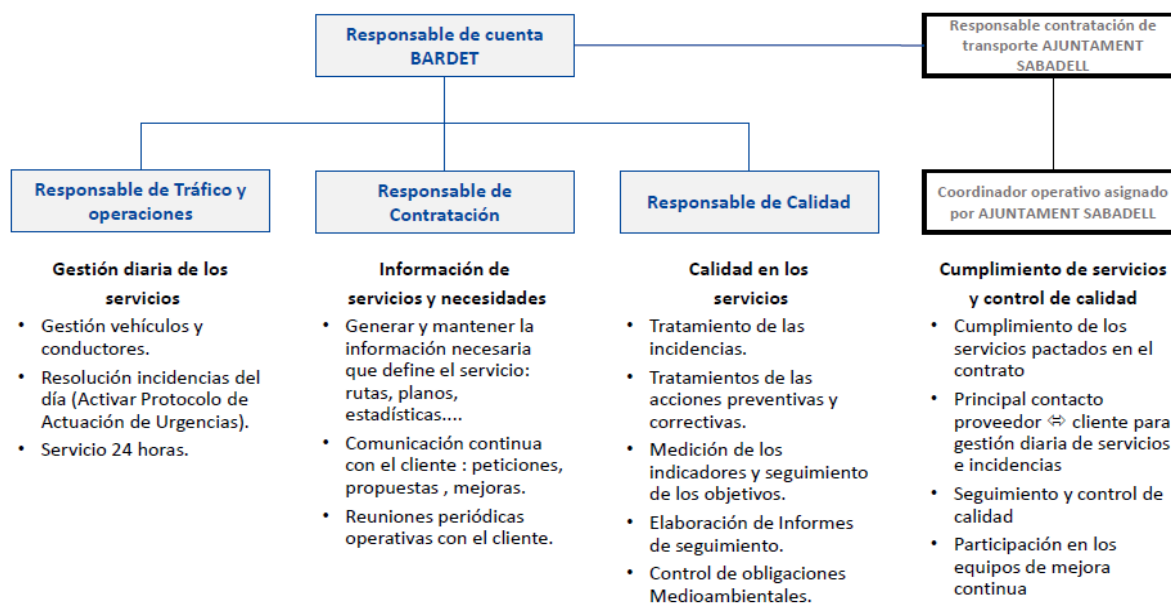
Responsable de cuenta BARDET

Responsable contratación de transporte AJUNTAMENT SABADELL

Responsable de Tráfico y operaciones

Responsable de Contratación

Responsable de Calidad

Coordinador operativo asignado por AJUNTAMENT SABADELL

Gestión diaria de los servicios

- Gestión vehículos y conductores.
- Resolución incidencias del día (Activar Protocolo de Actuación de Urgencias).
- Servicio 24 horas.

Información de servicios y necesidades

- Generar y mantener la información necesaria que define el servicio: rutas, planos, estadísticas....
- Comunicación continua con el cliente : peticiones, propuestas , mejoras.
- Reuniones periódicas operativas con el cliente.

Calidad en los servicios

- Tratamiento de las incidencias.
- Tratamientos de las acciones preventivas y correctivas.
- Medición de los indicadores y seguimiento de los objetivos.
- Elaboración de Informes de seguimiento.
- Control de obligaciones Medioambientales.

Cumplimiento de servicios y control de calidad

- Cumplimiento de los servicios pactados en el contrato
- Principal contacto proveedor ⇔ cliente para gestión diaria de servicios e incidencias
- Seguimiento y control de calidad
- Participación en los equipos de mejora continua